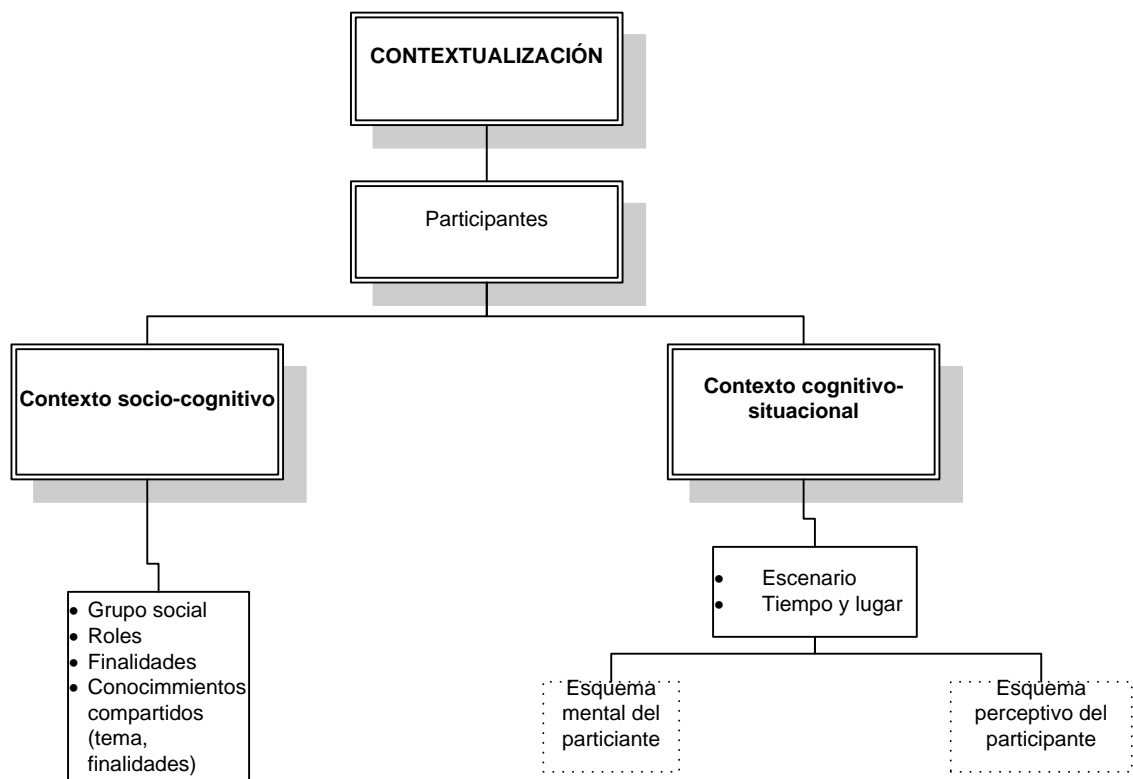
CONTEXTUALIZACIÓN

Participantes

Contexto socio-cognitivo

Contexto cognitivo-situacional

- Grupo social
- Roles
- Finalidades
- Conocimmientos compartidos (tema, finalidades)

- Escenario
- Tiempo y lugar

Esquema mental del particiante

Esquema perceptivo del participante